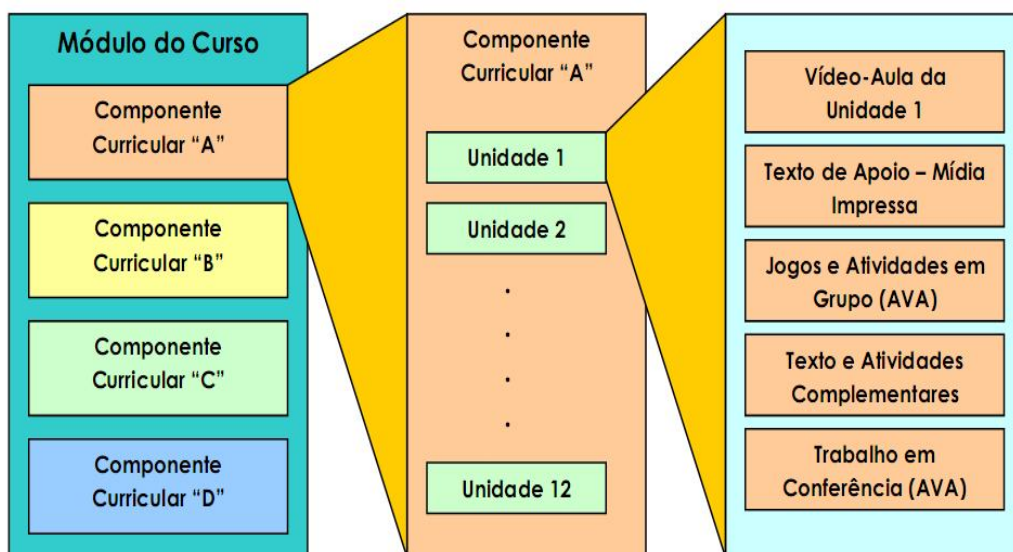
Módulo do Curso

Componente Curricular "A"

Componente Curricular "B"

Componente Curricular "C"

Componente Curricular "D"

Componente Curricular "A"

Unidade 1

Unidade 2

.
.
.
.

Unidade 12

Vídeo-Aula da Unidade 1

Texto de Apoio – Mídia Impressa

Jogos e Atividades em Grupo (AVA)

Texto e Atividades Complementares

Trabalho em Conferência (AVA)